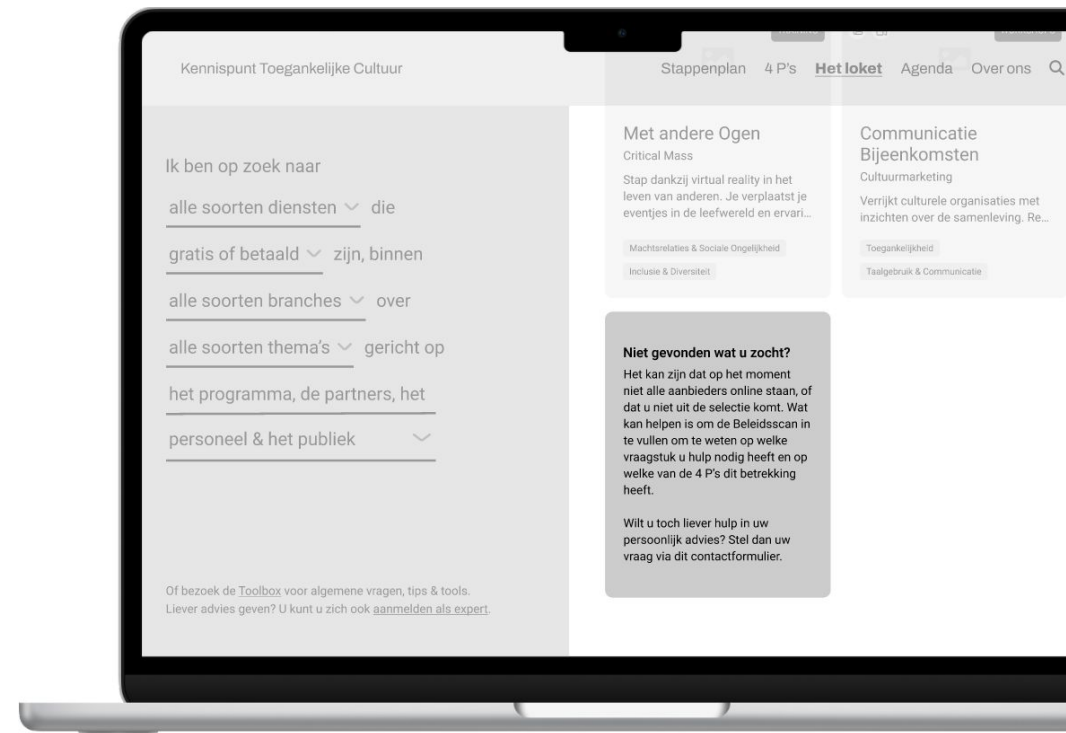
Kennispunt Toegankelijke Cultuur

Stappenplan 4 P's **Het loket** Agenda Over ons

Ik ben op zoek naar

alle soorten diensten die

gratis of betaald zijn, binnen

alle soorten branches over

alle soorten thema's gericht op

het programma, de partners, het personeel & het publiek

Of bezoek de Toolbox voor algemene vragen, tips & tools. Liever advies geven? U kunt u zich ook aanmelden als expert.

Met andere Ogen

Critical Mass

Stap dankzij virtual reality in het leven van anderen. Je verplaatst je eventjes in de leefwereld en ervari...

Machtsrelaties & Sociale Ongelijkheid

Inclusie & Diversiteit

Communicatie Bijeenkomsten

Cultuurmarketing

Verrijkt culturele organisaties met inzichten over de samenleving. Re...

Toegankelijkheid

Taalgebruik & Communicatie

**Niet gevonden wat u zocht?**

Het kan zijn dat op het moment niet alle aanbieders online staan, of dat u niet uit de selectie komt. Wat kan helpen is om de Beleidsscan in te vullen om te weten op welke vraagstuk u hulp nodig heeft en op welke van de 4 P's dit betrekking heeft.

Wilt u toch liever hulp in uw persoonlijk advies? Stel dan uw vraag via dit contactformulier.